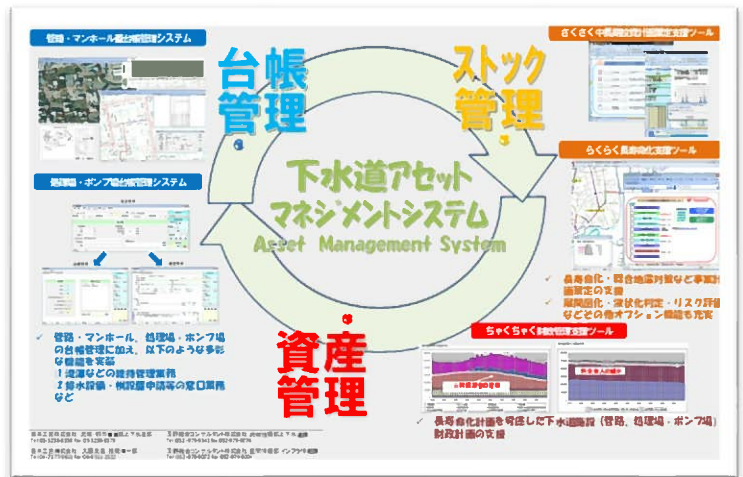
管路・マンホール台帳管理システム

台帳管理

ストック管理

さくさく中長期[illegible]支援ツール

らくらく長寿命化支援ツール

下水道アセットマネジメントシステム
Asset Management System

処理場・ポンプ場台帳管理システム

長寿命化・耐震地震対策など事業計画策定の支援
展開計画・劣化状況判定・リスク評価などその他オプション機能も充実

管路・マンホール、処理場・ポンプ場の台帳管理に加え、以下のような多彩な機能を実装
!浸水などの維持管理業務
!排水設備・帳簿申請等の窓口業務など

資産管理

ちゃくちゃく財政計画支援ツール

長寿命化計画を考慮した下水道施設（管路、処理場・ポンプ場）財政計画の支援

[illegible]